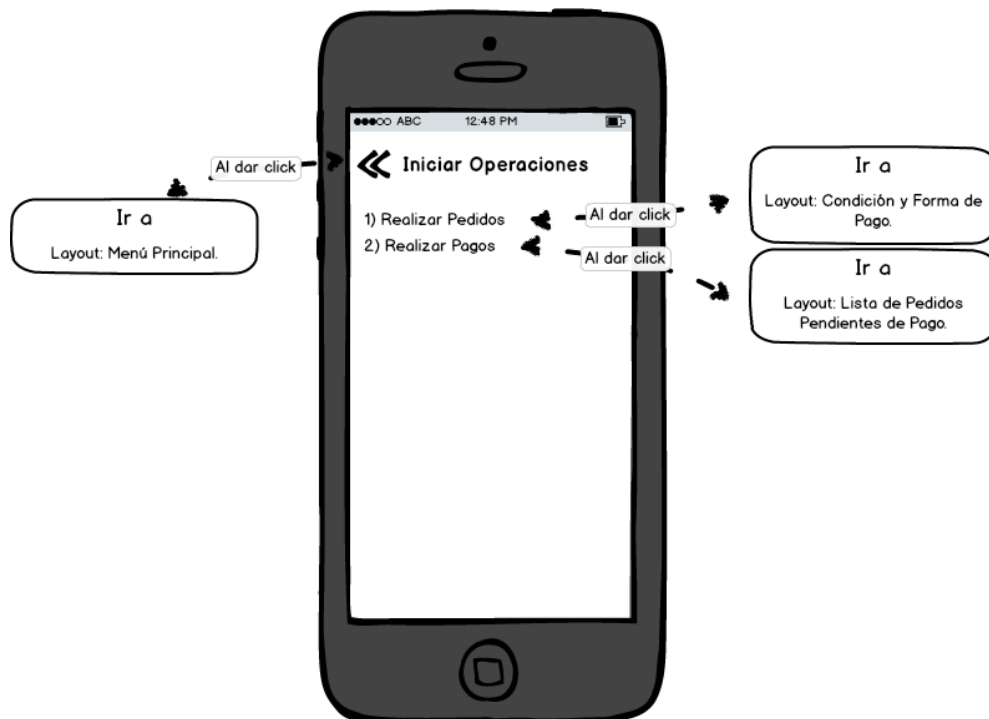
Al dar click

Ir a

Layout: Menú Principal.

●●●○○ ABC 12:48 PM

Iniciar Operaciones

1) Realizar Pedidos

2) Realizar Pagos

Al dar click

Al dar click

Ir a

Layout: Condición y Forma de Pago.

Ir a

Layout: Lista de Pedidos Pendientes de Pago.